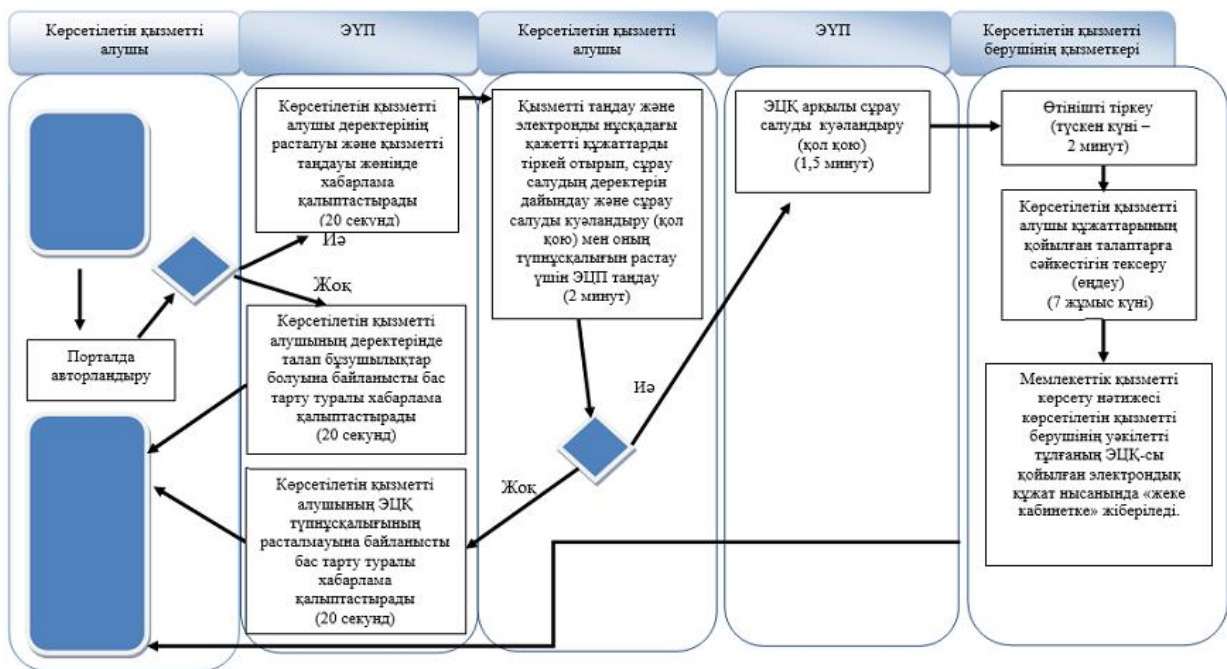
Көрсетілетін қызметті алушы

ЭҮП

Көрсетілетін қызметті алушы

ЭҮП

Көрсетілетін қызметті берушінің қызметкері

Порталда авторландыру

Көрсетілетін қызметті алушы деректерінің расталуы және қызметті таңдауы жөнінде хабарлама қалыптастырады (20 секунд)

Иә

Жоқ

Көрсетілетін қызметті алушының деректерінде талап бұзушылықтар болуына байланысты бас тарту туралы хабарлама қалыптастырады (20 секунд)

Көрсетілетін қызметті алушының ЭЦҚ түпнұсқалығының расталмауына байланысты бас тарту туралы хабарлама қалыптастырады (20 секунд)

Қызметті таңдау және электронды нұсқадағы қажетті құжаттарды тіркей отырып, сұрау салудың деректерін дайындау және сұрау салуды куәландыру (қол қою) мен оның түпнұсқалығын растау үшін ЭЦП таңдау (2 минут)

Иә

Жоқ

ЭЦҚ арқылы сұрау салуды куәландыру (қол қою) (1,5 минут)

Өтінішті тіркеу (түскен күні – 2 минут)

Көрсетілетін қызметті алушы құжаттарының қойылған талаптарға сәйкестігін тексеру (өңдеу) (7 жұмыс күні)

Мемлекеттік қызметті көрсету нәтижесі көрсетілетін қызметті берушінің уәкілетті тұлғаның ЭЦҚ-сы қойылған электрондық құжат нысанында «жеке кабинетке» жіберіледі.